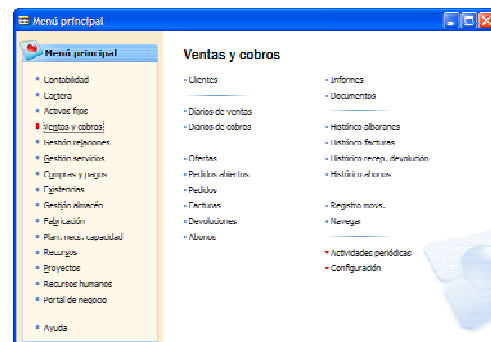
Menú principal

Menú principal

Contabilidad
Cartera
Activos fijos
Ventas y cobros
Gestión relaciones
Gestión servicios
Compras y pagos
Existencias
Gestión almacén
Fabricación
Planif. necs. capacidad
Recursos
Proyectos
Recursos humanos
Portal de negocio

Ayuda

Ventas y cobros

Clientes

Diarios de ventas
Diarios de cobros

Ofertas
Pedidos abiertos
Pedidos
Facturas
Devoluciones
Abonos

Informes
Documentos

Histórico albaranes
Histórico facturas
Histórico recep. devolución
Histórico abonos

Registro movs.
Navegar

Actividades periódicas
Configuración